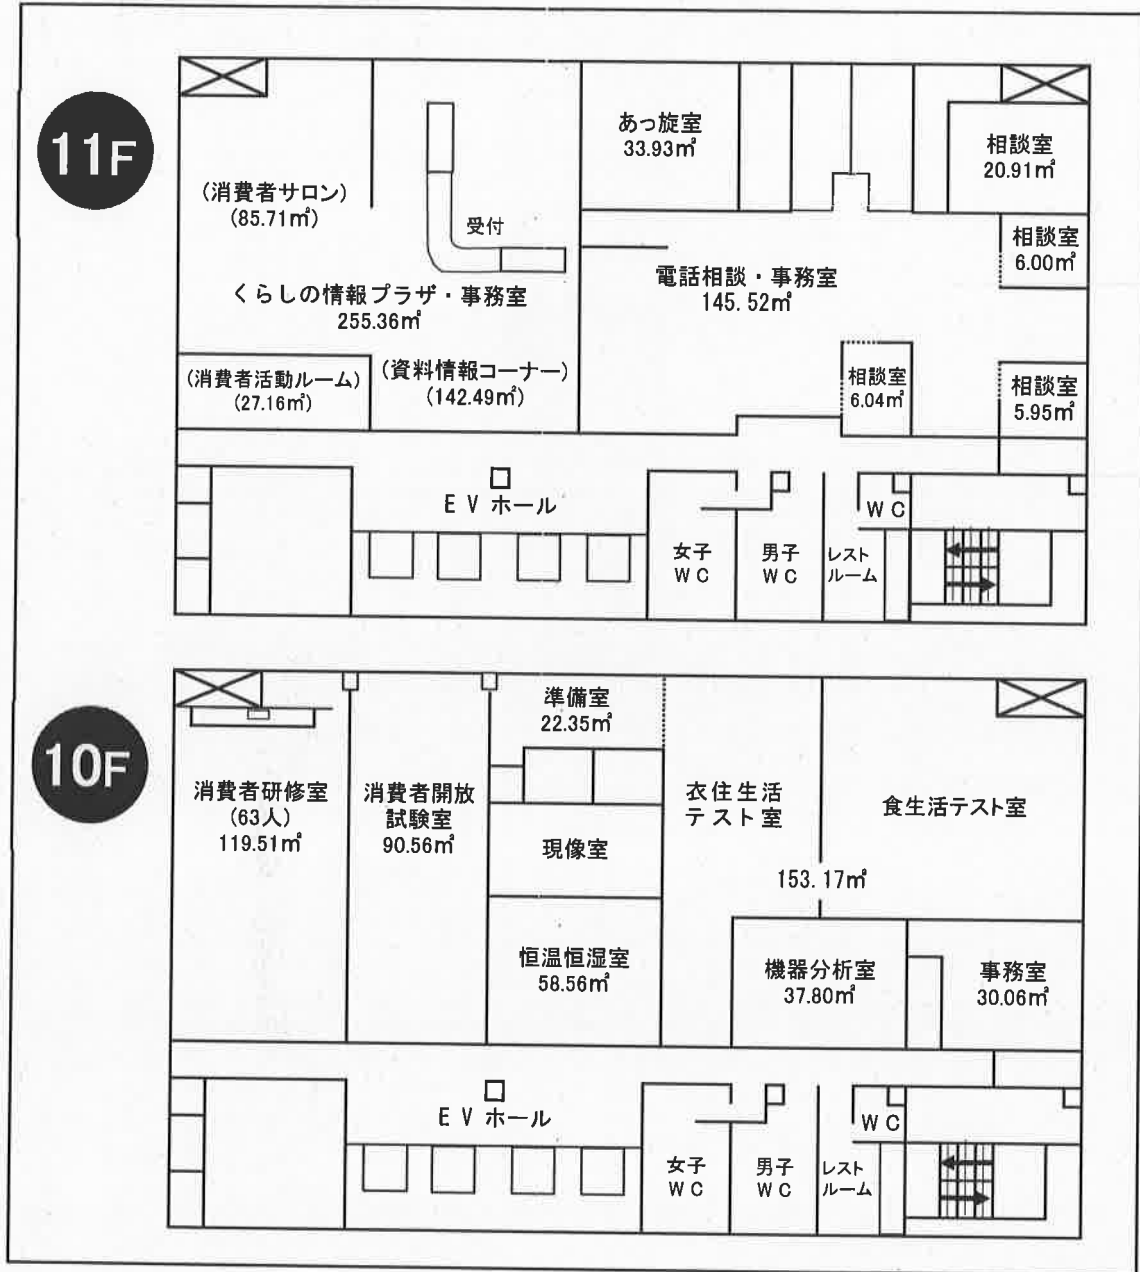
11F

(消費者サロン)
(85.71㎡)

受付

くらしの情報プラザ・事務室
255.36㎡

(消費者活動ルーム)
(27.16㎡)

(資料情報コーナー)
(142.49㎡)

あっ旋室
33.93㎡

相談室
20.91㎡

相談室
6.00㎡

電話相談・事務室
145.52㎡

相談室
6.04㎡

相談室
5.95㎡

E V ホール

女子
W C

男子
W C

レスト
ルーム

W C

10F

消費者研修室
(63人)
119.51㎡

消費者開放
試験室
90.56㎡

準備室
22.35㎡

現像室

恒温恒湿室
58.56㎡

衣住生活
テスト室

食生活テスト室

153.17㎡

機器分析室
37.80㎡

事務室
30.06㎡

E V ホール

女子
W C

男子
W C

レスト
ルーム

W C